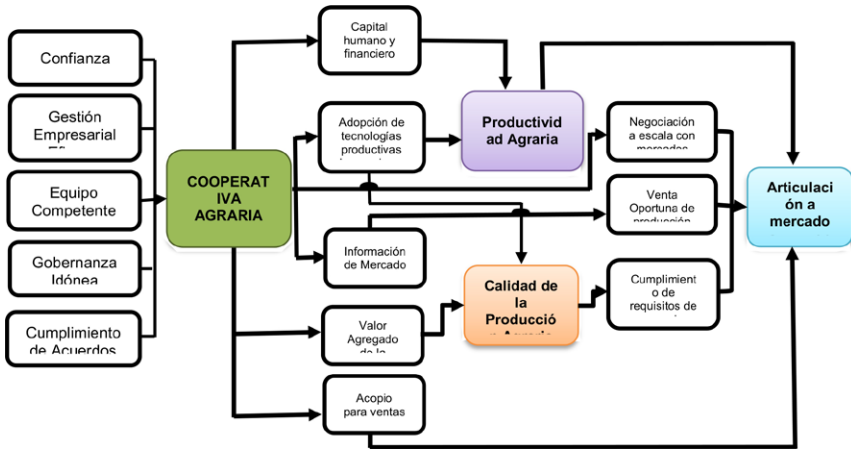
Confianza

Gestión Empresarial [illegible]

Equipo Competente

Gobernanza Idónea

Cumplimiento de Acuerdos

COOPERATIVA AGRARIA

Capital humano y financiero

Adopción de tecnologías productivas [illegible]

Información de Mercado

Valor Agregado de la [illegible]

Acopio para ventas

Productividad Agraria

Calidad de la Producción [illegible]

Negociación a escala con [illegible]

Venta Oportuna de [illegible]

Cumplimiento de requisitos de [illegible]

Articulación a mercado